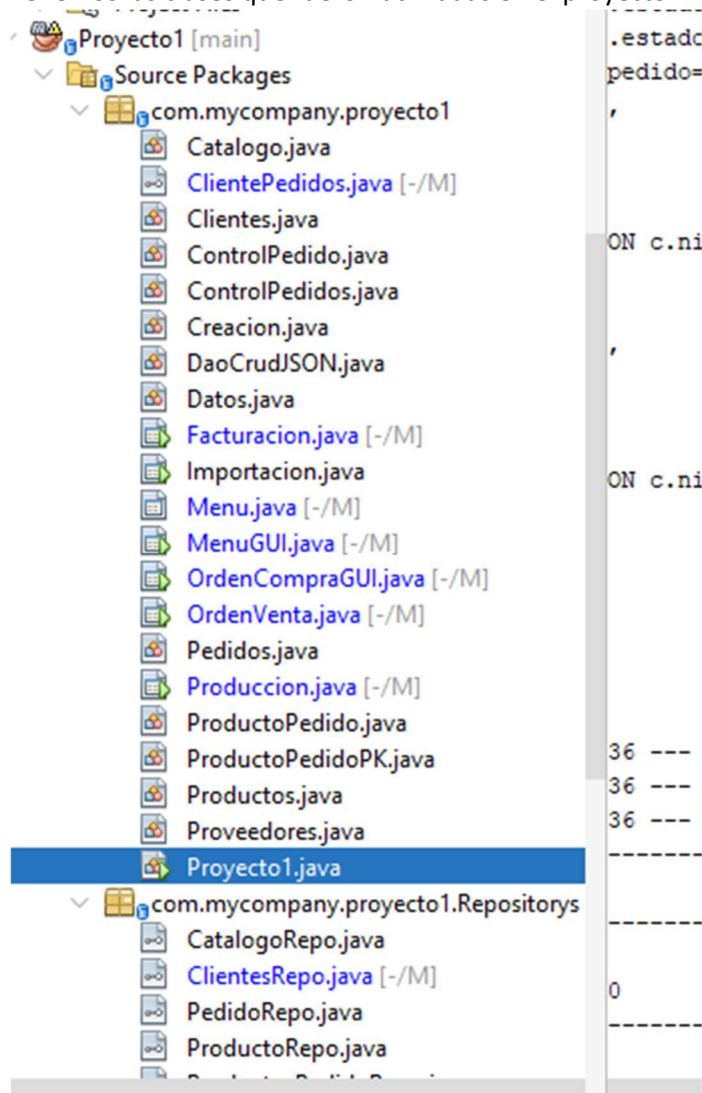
Proyecto1 [main]
Source Packages
com.mycompany.proyecto1
Catalogo.java
ClientePedidos.java [-/M]
Clientes.java
ControlPedido.java
ControlPedidos.java
Creacion.java
DaoCrudJSON.java
Datos.java
Facturacion.java [-/M]
Importacion.java
Menu.java [-/M]
MenuGUI.java [-/M]
OrdenCompraGUI.java [-/M]
OrdenVenta.java [-/M]
Pedidos.java
Produccion.java [-/M]
ProductoPedido.java
ProductoPedidoPK.java
Productos.java
Proveedores.java
Proyecto1.java
com.mycompany.proyecto1.Repositorys
CatalogoRepo.java
ClientesRepo.java [-/M]
PedidoRepo.java
ProductoRepo.java

.estado
pedido=
,
ON c.ni
,
ON c.ni
36 ---
36 ---
36 ---
-------
-------
0
-------